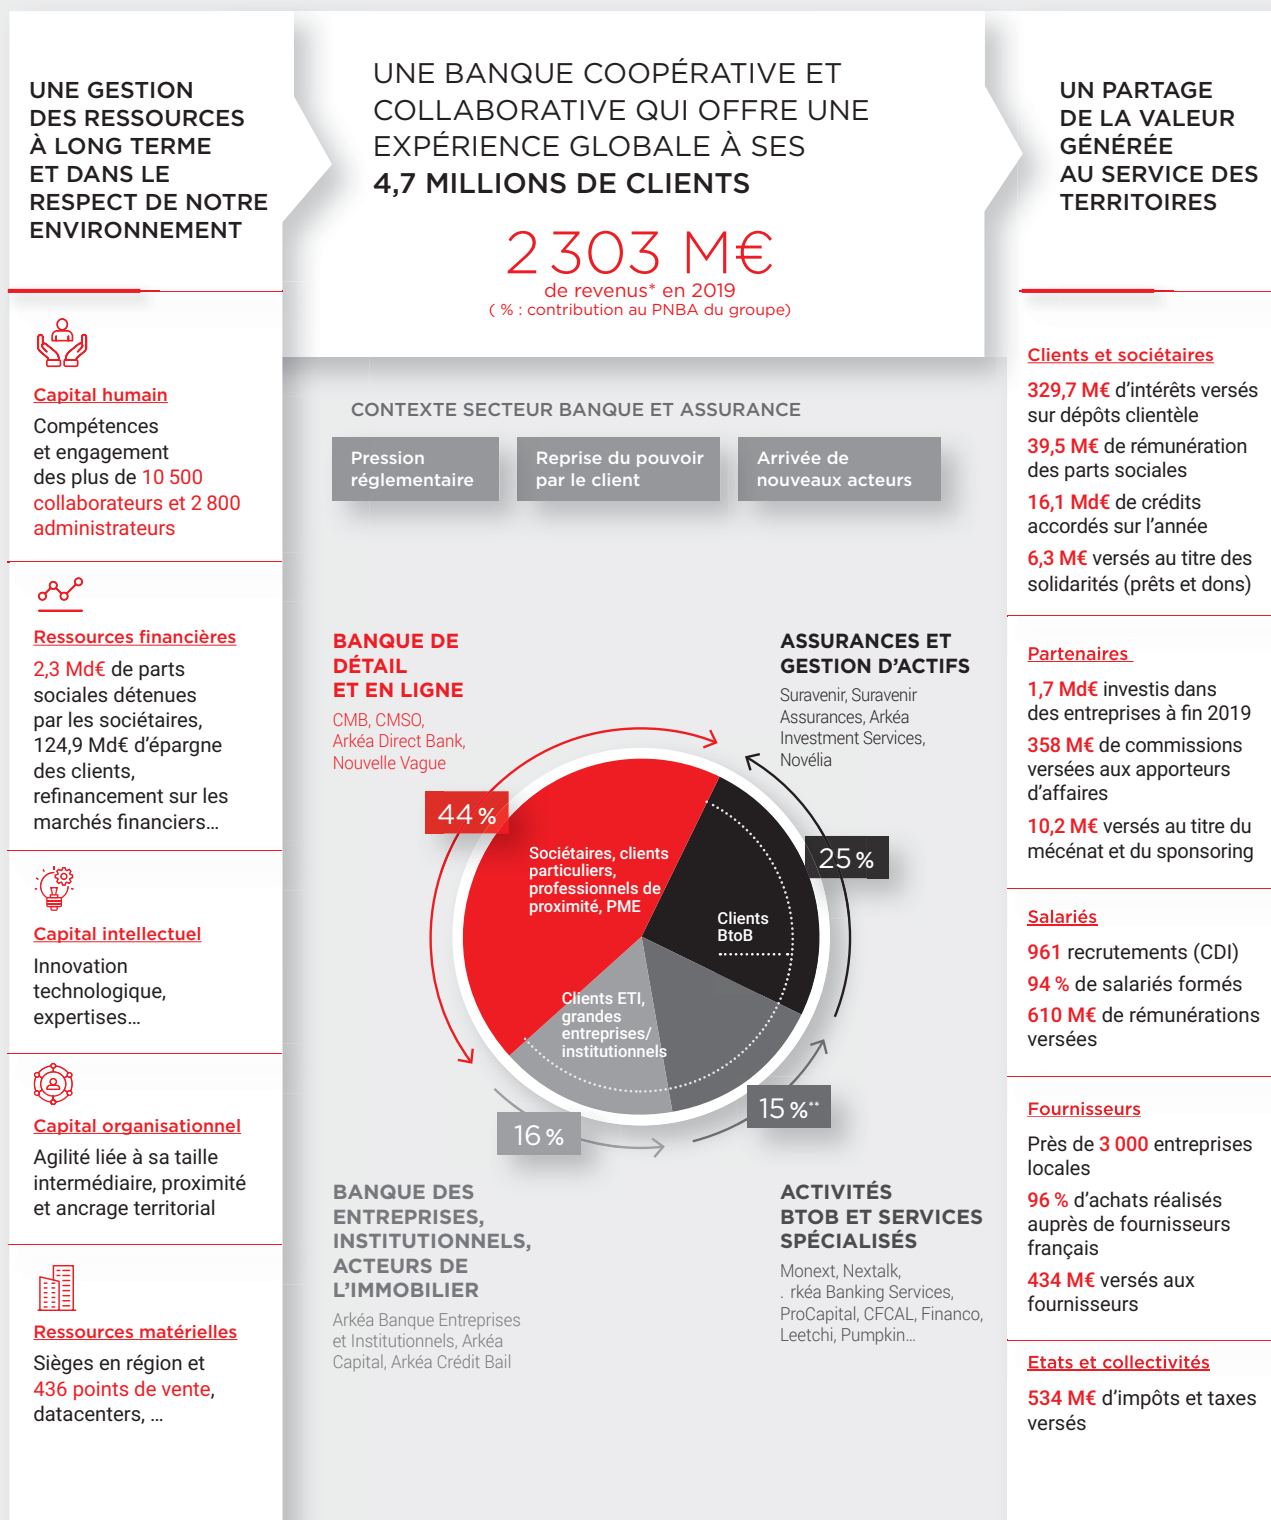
UNE GESTION DES RESSOURCES À LONG TERME ET DANS LE RESPECT DE NOTRE ENVIRONNEMENT

UNE BANQUE COOPÉRATIVE ET COLLABORATIVE QUI OFFRE UNE EXPÉRIENCE GLOBALE À SES
4,7 MILLIONS DE CLIENTS

2 303 M€
de revenus* en 2019
( % : contribution au PNBA du groupe)

UN PARTAGE DE LA VALEUR GÉNÉRÉE AU SERVICE DES TERRITOIRES

Capital humain
Compétences et engagement des plus de 10 500 collaborateurs et 2 800 administrateurs

Ressources financières
2,3 Md€ de parts sociales détenues par les sociétaires, 124,9 Md€ d'épargne des clients, refinancement sur les marchés financiers...

Capital intellectuel
Innovation technologique, expertises...

Capital organisationnel
Agilité liée à sa taille intermédiaire, proximité et ancrage territorial

Ressources matérielles
Sièges en région et 436 points de vente, datacenters, ...

CONTEXTE SECTEUR BANQUE ET ASSURANCE

Pression réglementaire

Reprise du pouvoir par le client

Arrivée de nouveaux acteurs

BANQUE DE DÉTAIL ET EN LIGNE
CMB, CMSO, Arkéa Direct Bank, Nouvelle Vague

ASSURANCES ET GESTION D'ACTIFS
Suravenir, Suravenir Assurances, Arkéa Investment Services, Novélia

44 %
Sociétaires, clients particuliers, professionnels de proximité, PME

25 %
Clients BtoB

Clients ETI, grandes entreprises/ institutionnels

16 %

15 %**

BANQUE DES ENTREPRISES, INSTITUTIONNELS, ACTEURS DE L'IMMOBILIER
Arkéa Banque Entreprises et Institutionnels, Arkéa Capital, Arkéa Crédit Bail

ACTIVITÉS BTOB ET SERVICES SPÉCIALISÉS
Monext, Nextalk, . rkéa Banking Services, ProCapital, CFCAL, Financo, Leetchi, Pumpkin...

Clients et sociétaires
329,7 M€ d'intérêts versés sur dépôts clientèle
39,5 M€ de rémunération des parts sociales
16,1 Md€ de crédits accordés sur l'année
6,3 M€ versés au titre des solidarités (prêts et dons)

Partenaires
1,7 Md€ investis dans des entreprises à fin 2019
358 M€ de commissions versées aux apporteurs d'affaires
10,2 M€ versés au titre du mécénat et du sponsoring

Salariés
961 recrutements (CDI)
94 % de salariés formés
610 M€ de rémunérations versées

Fournisseurs
Près de 3 000 entreprises locales
96 % d'achats réalisés auprès de fournisseurs français
434 M€ versés aux fournisseurs

Etats et collectivités
534 M€ d'impôts et taxes versés